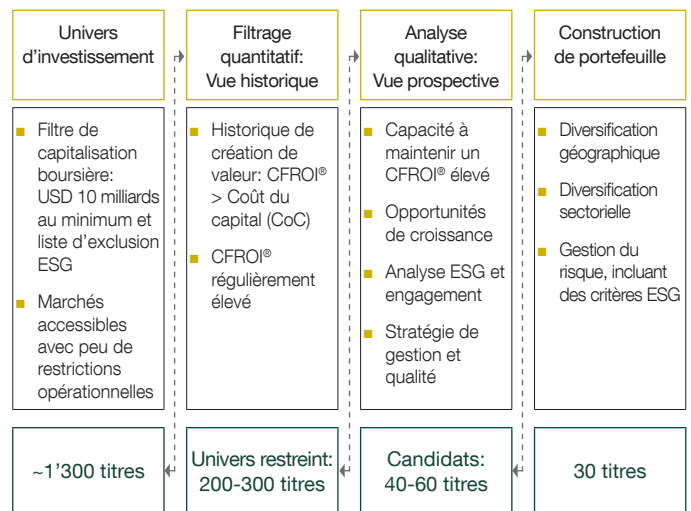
Univers d'investissement

Filtrage quantitatif: Vue historique

Analyse qualitative: Vue prospective

Construction de portefeuille

- Filtre de capitalisation boursière: USD 10 milliards au minimum et liste d'exclusion ESG
- Marchés accessibles avec peu de restrictions opérationnelles

- Historique de création de valeur: CFROI® > Coût du capital (CoC)
- CFROI® régulièrement élevé

- Capacité à maintenir un CFROI® élevé
- Opportunités de croissance
- Analyse ESG et engagement
- Stratégie de gestion et qualité

- Diversification géographique
- Diversification sectorielle
- Gestion du risque, incluant des critères ESG

~1'300 titres

Univers restreint: 200-300 titres

Candidats: 40-60 titres

30 titres